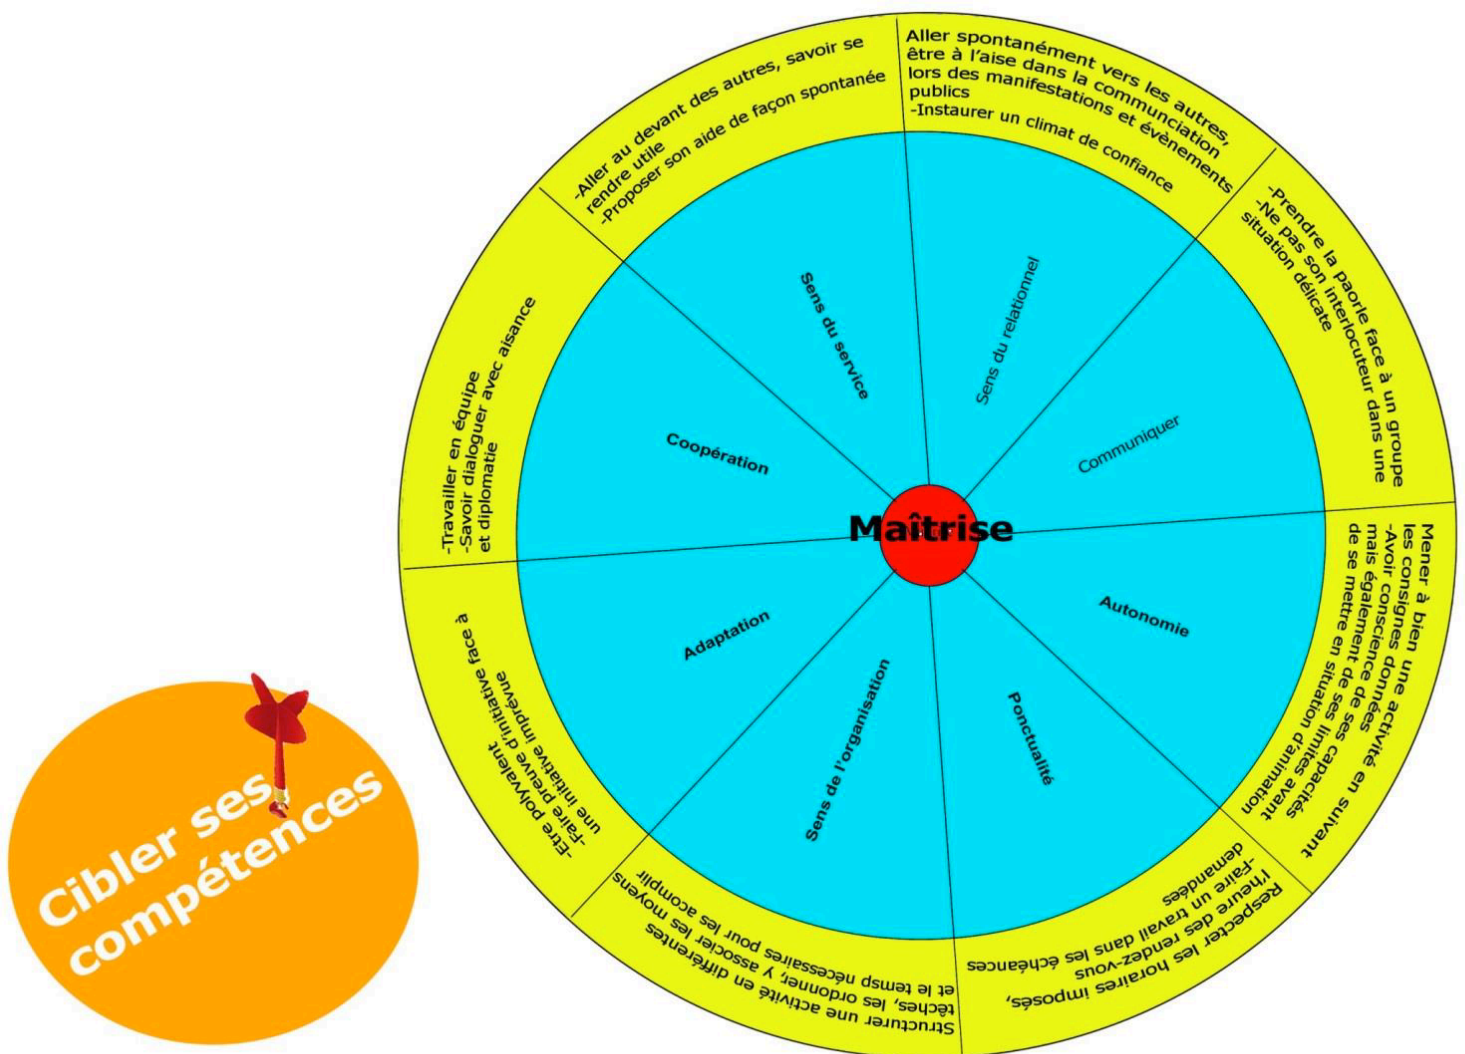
Aller spontanément vers les autres, être à l'aise dans la communciation lors des manifestations et évènements publics
-Instaurer un climat de confiance

-Prendre la paorle face à un groupe
-Ne pas son interlocuteur dans une situation délicate

Mener à bien une activité en suivant les consignes données
-Avoir conscience des mais également de ses capacités de se mettre en situation de ses limites avant d'animation

Respecter les horaires imposés, l'heure des rendez-vous
-Faire un travail dans les échéances demandées

Structurer une activité en différentes tâches, les ordonner, y associer les moyens et le temsp nécessaires pour les acomplir

-Etre polyvalent
-Faire preuve d'initiative face à une initative imprévue

-Travailler en équipe
-Savoir dialoguer avec aisance et diplomatie

-Aller au devant des autres, savoir se rendre utile
-Proposer son aide de façon spontanée

Sens du service

Sens du relationnel

Communiquer

Autonomie

Ponctualité

Sens de l'organisation

Adaptation

Coopération

Maîtrise

Cibler ses compétences